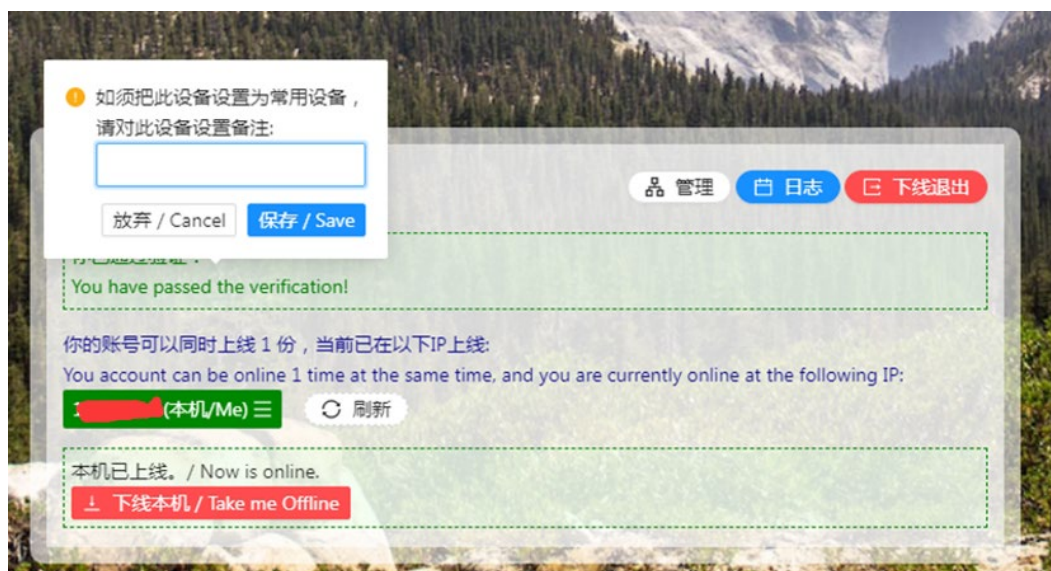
如须把此设备设置为常用设备，请对此设备设置备注:

放弃 / Cancel
保存 / Save

管理
日志
下线退出

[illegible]
You have passed the verification!

你的账号可以同时上线 1 份，当前已在以下IP上线:
You account can be online 1 time at the same time, and you are currently online at the following IP:

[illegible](本机/Me)
刷新

本机已上线。/ Now is online.
下线本机 / Take me Offline